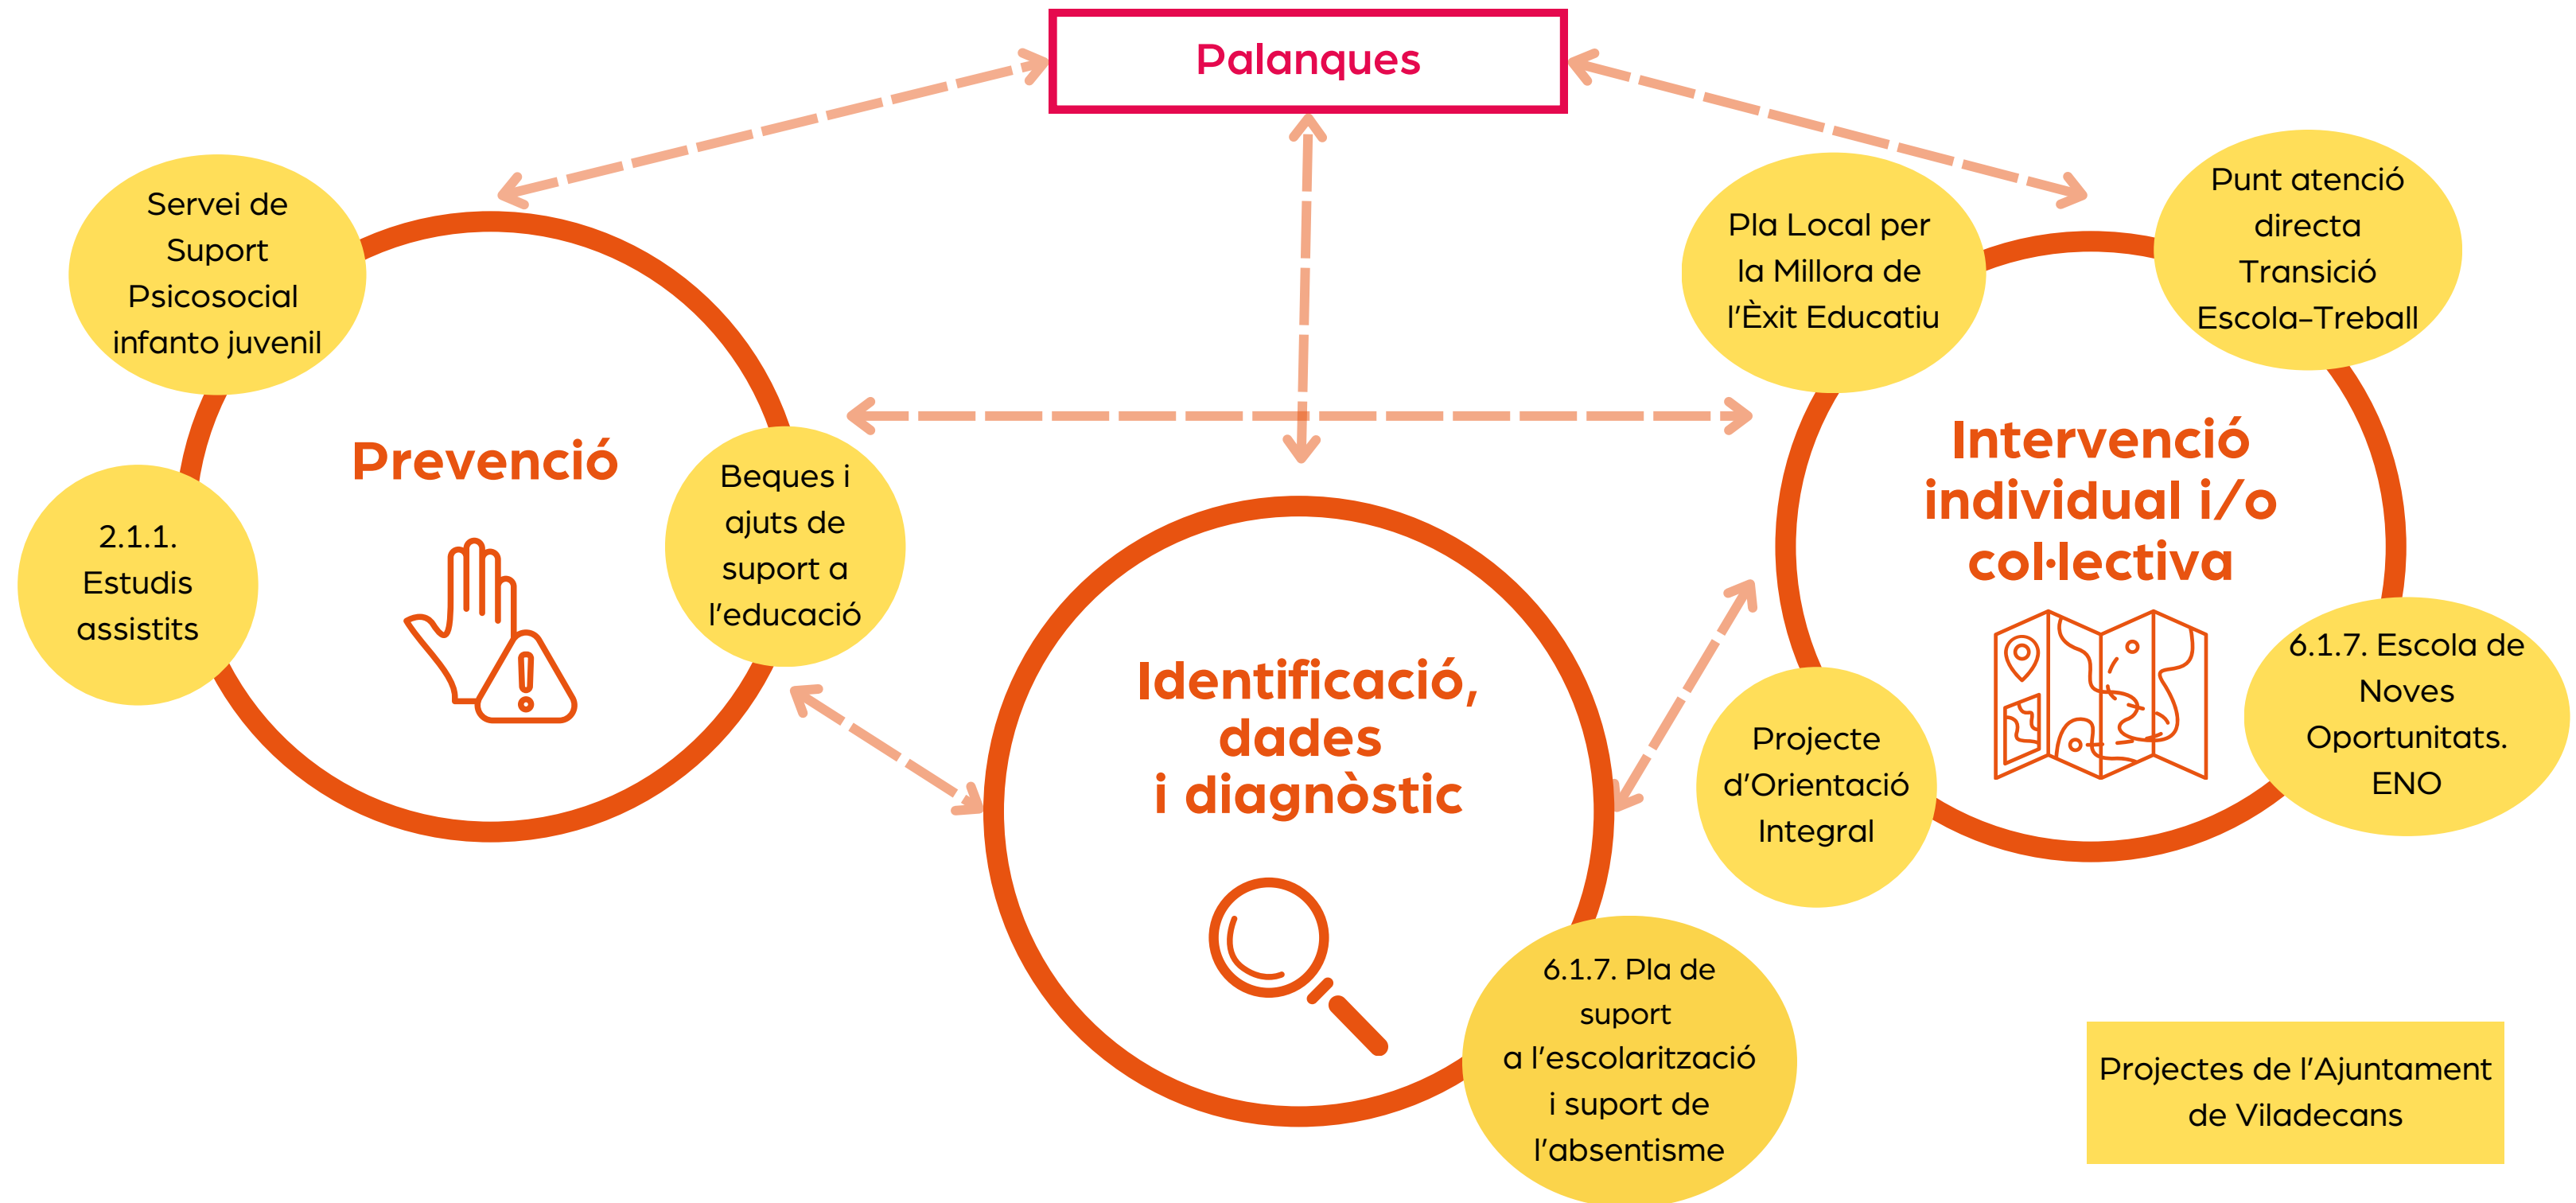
Palanques

Servei de Suport Psicosocial infanto juvenil

2.1.1. Estudis assistits

Prevenció

Beques i ajuts de suport a l'educació

Identificació, dades i diagnòstic

6.1.7. Pla de suport a l'escolarització i suport de l'absentisme

Pla Local per la Millora de l'Èxit Educatiu

Punt atenció directa Transició Escola-Treball

Intervenció individual i/o col·lectiva

Projecte d'Orientació Integral

6.1.7. Escola de Noves Oportunitats. ENO

Projectes de l'Ajuntament de Viladecans